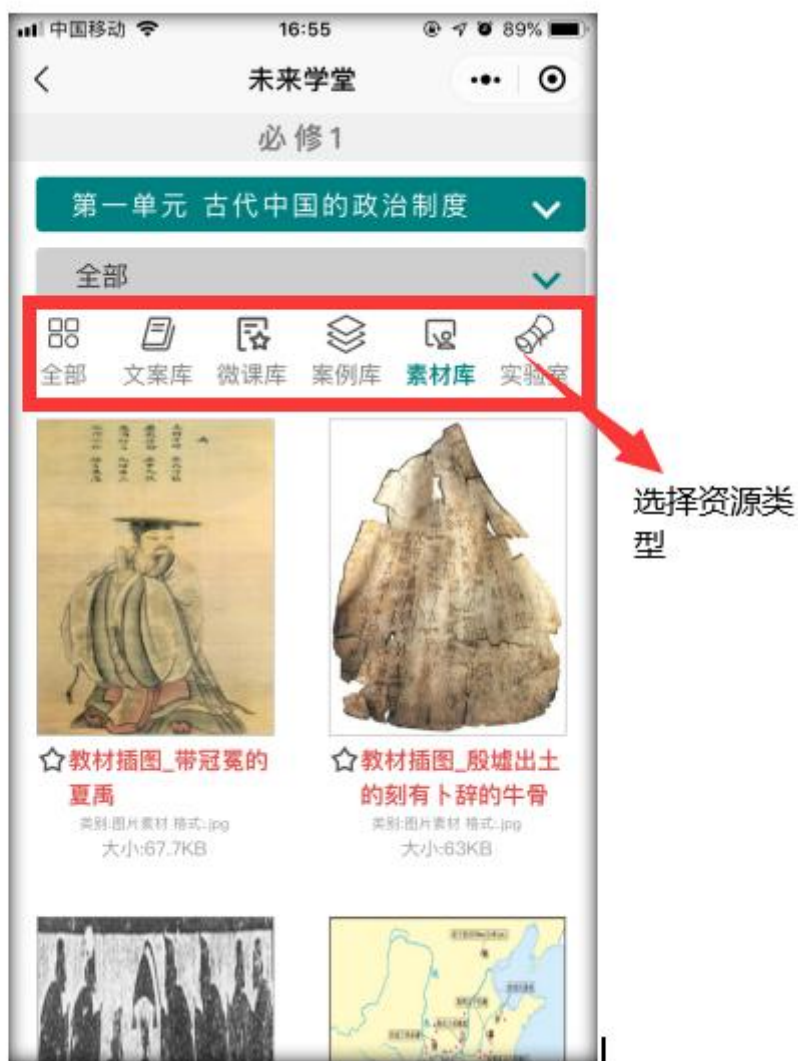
中国移动 16:55 89%

未来学堂

必修1

第一单元 古代中国的政治制度

全部

全部 文案库 微课库 案例库 素材库 实验室

选择资源类型

教材插图_带冠冕的夏禹
类别:图片素材 格式:jpg
大小:67.7KB

教材插图_殷墟出土的刻有卜辞的牛骨
类别:图片素材 格式:jpg
大小:63KB